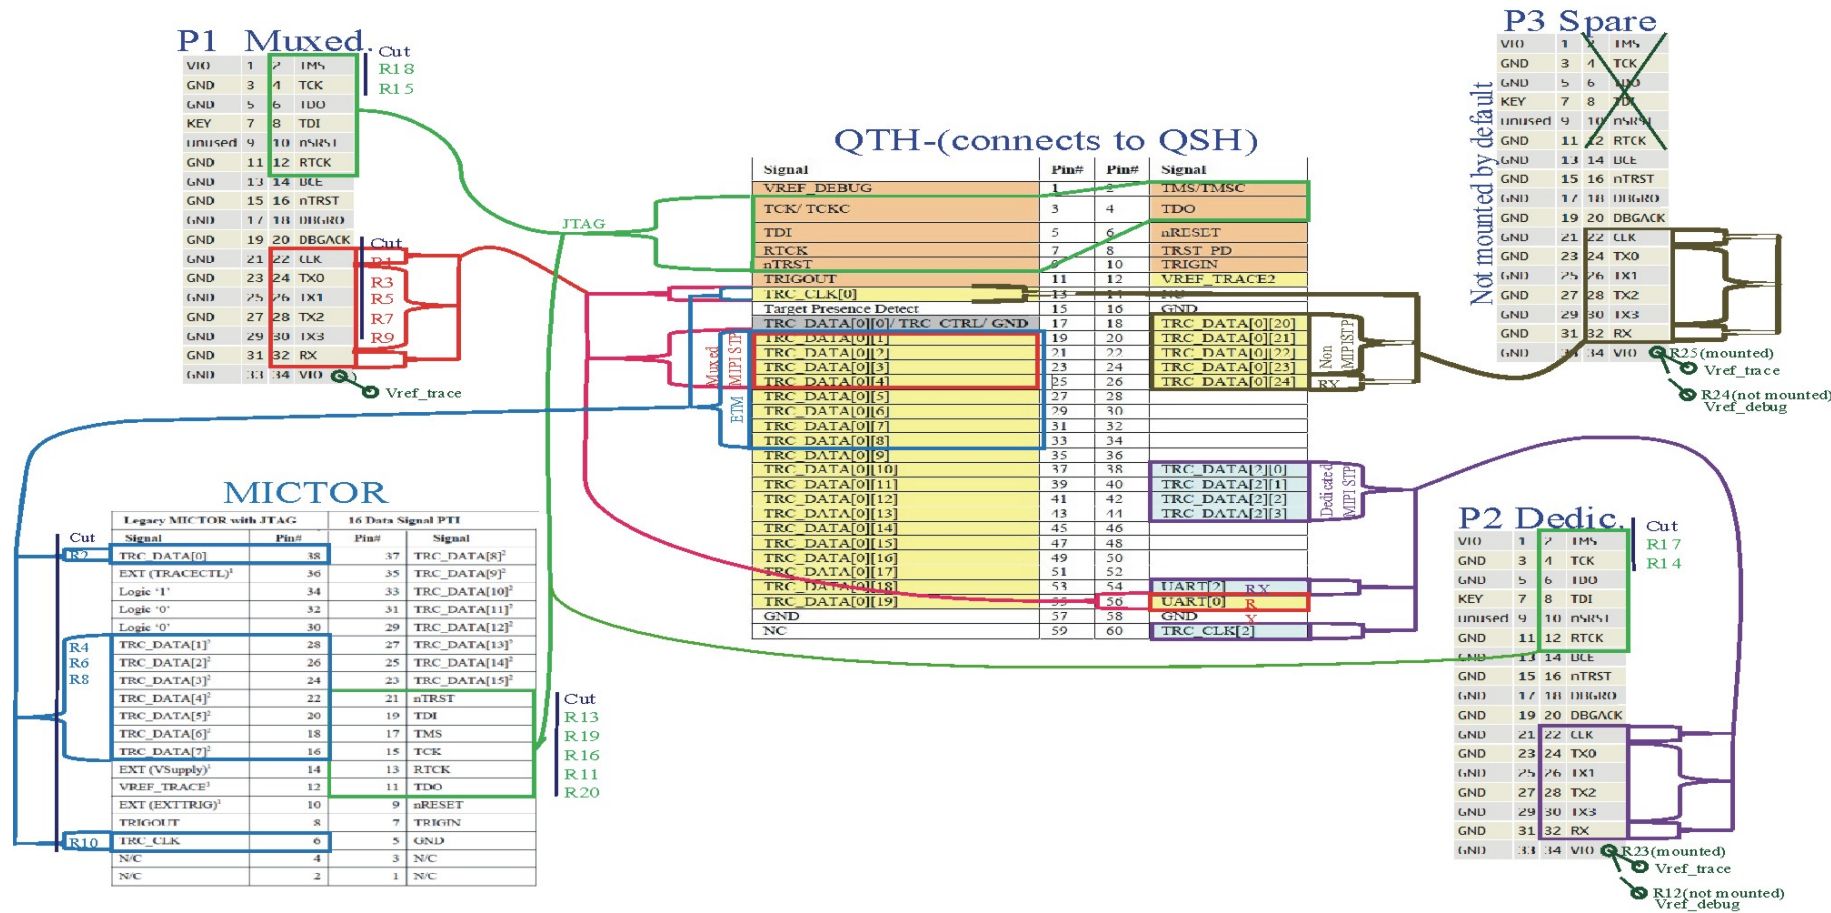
P1 Muxed.

Cut
R18
R15

| VIO | 1 | 2 | TMS |
|---|---|---|---|
| GND | 3 | 4 | TCK |
| GND | 5 | 6 | TDO |
| KEY | 7 | 8 | TDI |
| unused | 9 | 10 | nSRST |
| GND | 11 | 12 | RTCK |
| GND | 13 | 14 | DCE |
| GND | 15 | 16 | nTRST |
| GND | 17 | 18 | DBGRQ |
| GND | 19 | 20 | DBGACK |
| GND | 21 | 22 | CLK |
| GND | 23 | 24 | TX0 |
| GND | 25 | 26 | TX1 |
| GND | 27 | 28 | TX2 |
| GND | 29 | 30 | TX3 |
| GND | 31 | 32 | RX |
| GND | 33 | 34 | VIO |

Cut
R1
R3
R5
R7
R9

Vref_trace

JTAG

QTH-(connects to QSH)

| Signal | Pin# | Pin# | Signal |
|---|---|---|---|
| VREF_DEBUG | 1 | 2 | TMS/TMSC |
| TCK/ TCKC | 3 | 4 | TDO |
| TDI | 5 | 6 | nRESET |
| RTCK | 7 | 8 | TRST_PD |
| nTRST | 9 | 10 | TRIGIN |
| TRIGOUT | 11 | 12 | VREF_TRACE2 |
| TRC_CLK[0] | 13 | 14 | |
| Target Presence Detect | 15 | 16 | GND |
| TRC_DATA[0][0]/ TRC_CTRL/ GND | 17 | 18 | TRC_DATA[0][20] |
| TRC_DATA[0][1] | 19 | 20 | TRC_DATA[0][21] |
| TRC_DATA[0][2] | 21 | 22 | TRC_DATA[0][22] |
| TRC_DATA[0][3] | 23 | 24 | TRC_DATA[0][23] |
| TRC_DATA[0][4] | 25 | 26 | TRC_DATA[0][24] |
| TRC_DATA[0][5] | 27 | 28 | |
| TRC_DATA[0][6] | 29 | 30 | |
| TRC_DATA[0][7] | 31 | 32 | |
| TRC_DATA[0][8] | 33 | 34 | |
| TRC_DATA[0][9] | 35 | 36 | |
| TRC_DATA[0][10] | 37 | 38 | TRC_DATA[2][0] |
| TRC_DATA[0][11] | 39 | 40 | TRC_DATA[2][1] |
| TRC_DATA[0][12] | 41 | 42 | TRC_DATA[2][2] |
| TRC_DATA[0][13] | 43 | 44 | TRC_DATA[2][3] |
| TRC_DATA[0][14] | 45 | 46 | |
| TRC_DATA[0][15] | 47 | 48 | |
| TRC_DATA[0][16] | 49 | 50 | |
| TRC_DATA[0][17] | 51 | 52 | |
| TRC_DATA[0][18] | 53 | 54 | UART[2] RX |
| TRC_DATA[0][19] | 55 | 56 | UART[0] R X |
| GND | 57 | 58 | GND |
| NC | 59 | 60 | TRC_CLK[2] |

Muxed MIPI STP
ETM
Non MIPI STP
RX
Dedicated MIPI STP

P3 Spare

| VIO | 1 | 2 | TMS |
|---|---|---|---|
| GND | 3 | 4 | TCK |
| GND | 5 | 6 | TDO |
| KEY | 7 | 8 | TDI |
| unused | 9 | 10 | nSRST |
| GND | 11 | 12 | RTCK |
| GND | 13 | 14 | DCE |
| GND | 15 | 16 | nTRST |
| GND | 17 | 18 | DBGRQ |
| GND | 19 | 20 | DBGACK |
| GND | 21 | 22 | CLK |
| GND | 23 | 24 | TX0 |
| GND | 25 | 26 | TX1 |
| GND | 27 | 28 | TX2 |
| GND | 29 | 30 | TX3 |
| GND | 31 | 32 | RX |
| GND | 33 | 34 | VIO |

Not mounted by default

R25(mounted)
Vref_trace
R24(not mounted)
Vref_debug

MICTOR

| Legacy MICTOR with JTAG | | 16 Data Signal PTI | |
|---|---|---|---|
| Signal | Pin# | Pin# | Signal |
| TRC_DATA[0] | 38 | 37 | TRC_DATA[8]$^2$ |
| EXT (TRACECTL)$^1$ | 36 | 35 | TRC_DATA[9]$^2$ |
| Logic '1' | 34 | 33 | TRC_DATA[10]$^2$ |
| Logic '0' | 32 | 31 | TRC_DATA[11]$^2$ |
| Logic '0' | 30 | 29 | TRC_DATA[12]$^2$ |
| TRC_DATA[1]$^2$ | 28 | 27 | TRC_DATA[13]$^2$ |
| TRC_DATA[2]$^2$ | 26 | 25 | TRC_DATA[14]$^2$ |
| TRC_DATA[3]$^2$ | 24 | 23 | TRC_DATA[15]$^2$ |
| TRC_DATA[4]$^2$ | 22 | 21 | nTRST |
| TRC_DATA[5]$^2$ | 20 | 19 | TDI |
| TRC_DATA[6]$^2$ | 18 | 17 | TMS |
| TRC_DATA[7]$^2$ | 16 | 15 | TCK |
| EXT (VSupply)$^1$ | 14 | 13 | RTCK |
| VREF_TRACE$^3$ | 12 | 11 | TDO |
| EXT (EXTTRIG)$^1$ | 10 | 9 | nRESET |
| TRIGOUT | 8 | 7 | TRIGIN |
| TRC_CLK | 6 | 5 | GND |
| N/C | 4 | 3 | N/C |
| N/C | 2 | 1 | N/C |

Cut
R2
R4
R6
R8
R10

Cut
R13
R19
R16
R11
R20

P2 Dedic.

Cut
R17
R14

| VIO | 1 | 2 | TMS |
|---|---|---|---|
| GND | 3 | 4 | TCK |
| GND | 5 | 6 | TDO |
| KEY | 7 | 8 | TDI |
| unused | 9 | 10 | nSRST |
| GND | 11 | 12 | RTCK |
| GND | 13 | 14 | DCE |
| GND | 15 | 16 | nTRST |
| GND | 17 | 18 | DBGRQ |
| GND | 19 | 20 | DBGACK |
| GND | 21 | 22 | CLK |
| GND | 23 | 24 | TX0 |
| GND | 25 | 26 | TX1 |
| GND | 27 | 28 | TX2 |
| GND | 29 | 30 | TX3 |
| GND | 31 | 32 | RX |
| GND | 33 | 34 | VIO |

R23(mounted)
Vref_trace
R12(not mounted)
Vref_debug